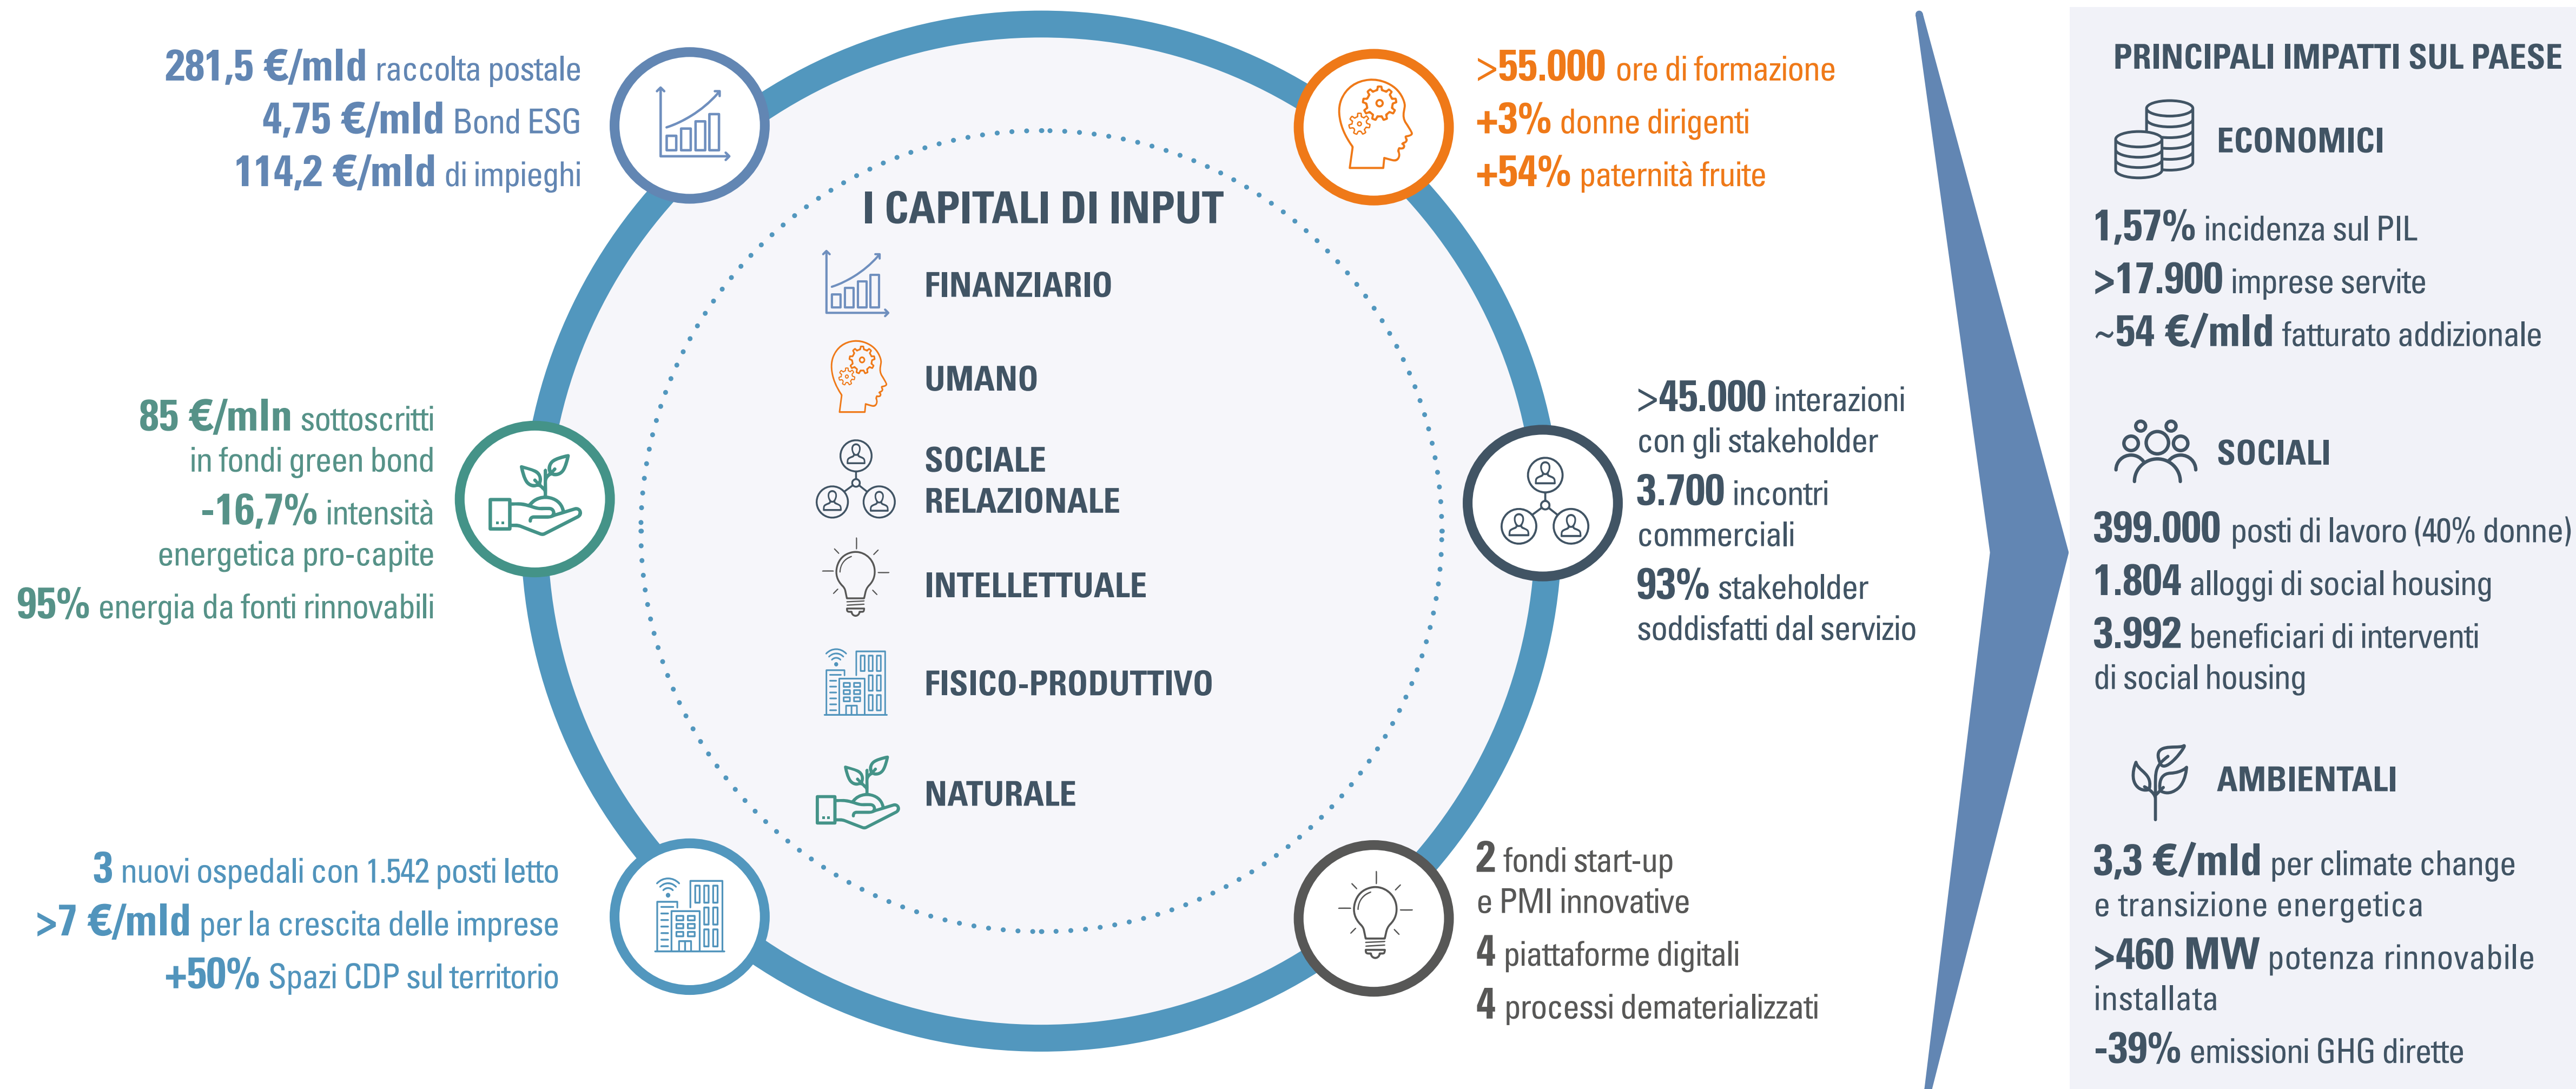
281,5 €/mld raccolta postale
4,75 €/mld Bond ESG
114,2 €/mld di impieghi

85 €/mln sottoscritti in fondi green bond
-16,7% intensità energetica pro-capite
95% energia da fonti rinnovabili

3 nuovi ospedali con 1.542 posti letto
>7 €/mld per la crescita delle imprese
+50% Spazi CDP sul territorio

I CAPITALI DI INPUT
FINANZIARIO
UMANO
SOCIALE RELAZIONALE
INTELLETTUALE
FISICO-PRODUTTIVO
NATURALE

>55.000 ore di formazione
+3% donne dirigenti
+54% paternità fruite

>45.000 interazioni con gli stakeholder
3.700 incontri commerciali
93% stakeholder soddisfatti dal servizio

2 fondi start-up e PMI innovative
4 piattaforme digitali
4 processi dematerializzati

PRINCIPALI IMPATTI SUL PAESE

ECONOMICI
1,57% incidenza sul PIL
>17.900 imprese servite
~54 €/mld fatturato addizionale

SOCIALI
399.000 posti di lavoro (40% donne)
1.804 alloggi di social housing
3.992 beneficiari di interventi di social housing

AMBIENTALI
3,3 €/mld per climate change e transizione energetica
>460 MW potenza rinnovabile installata
-39% emissioni GHG dirette